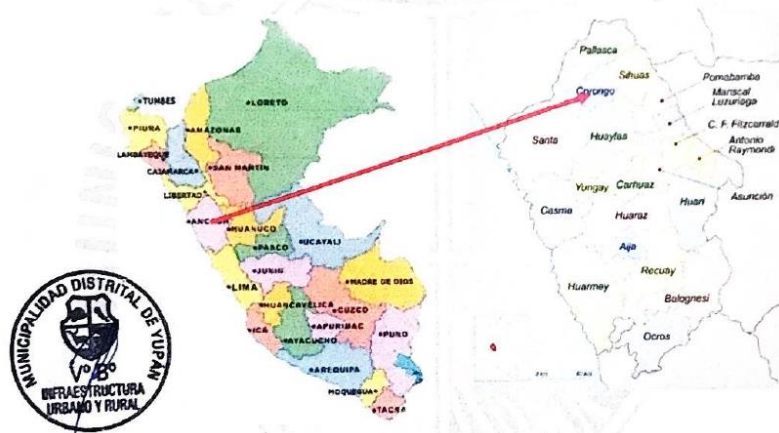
TUMBES
LORETO
PIURA
AMAZONAS
LAMBAYEQUE
CAJAMARCA
SAN MARTIN
LIBERTAD
ANC
HUANUCO
PASCO
UCAYALI
JUNIN
LIMA
MADRE DE DIOS
HUANCAVELICA
CUZCO
ICA
APURIMAC
PUNO
AYACUCHO
AREQUIPA
MOQUEGUA
TACNA

Pallasca
Sihuas
Pomabamba
Corongo
Mariscal Luzuriaga
C. F. Fitzcarrald
Antonio Raymondi
Santa
Huaylas
Yungay
Carhuaz
Asunción
Casma
Huari
Huaraz
Aija
Recuay
Huarmey
Bolognesi
Ocros

MUNICIPALIDAD DISTRITAL DE YUPAN
Vº Bº
INFRAESTRUCTURA URBANO Y RURAL